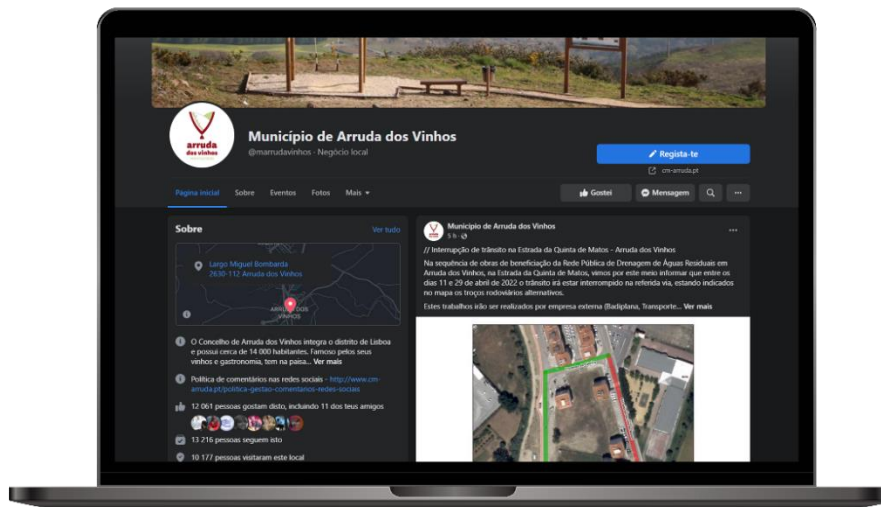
arruda dos vinhos

Município de Arruda dos Vinhos
@marrudavinhos · Negócio local

Regista-te
cm-arruda.pt

Página inicial Sobre Eventos Fotos Mais

Gostei Mensagem ···

Sobre Ver tudo

Largo Miguel Bombarda
2630-112 Arruda dos Vinhos

ARRUDA DOS VINHOS

O Concelho de Arruda dos Vinhos integra o distrito de Lisboa e possui cerca de 14 000 habitantes. Famoso pelos seus vinhos e gastronomia, tem na paisa... Ver mais

Política de comentários nas redes sociais - http://www.cm-arruda.pt/politica-gestao-comentarios-redes-sociais

12 061 pessoas gostam disto, incluindo 11 dos teus amigos

13 216 pessoas seguem isto

10 177 pessoas visitaram este local

Município de Arruda dos Vinhos
5 h ·

// Interrupção de trânsito na Estrada da Quinta de Matos - Arruda dos Vinhos

Na sequência de obras de beneficiação da Rede Pública de Drenagem de Águas Residuais em Arruda dos Vinhos, na Estrada da Quinta de Matos, vimos por este meio informar que entre os dias 11 e 29 de abril de 2022 o trânsito irá estar interrompido na referida via, estando indicados no mapa os troços rodoviários alternativos.

Estes trabalhos irão ser realizados por empresa externa (Badiplana, Transporte... Ver mais